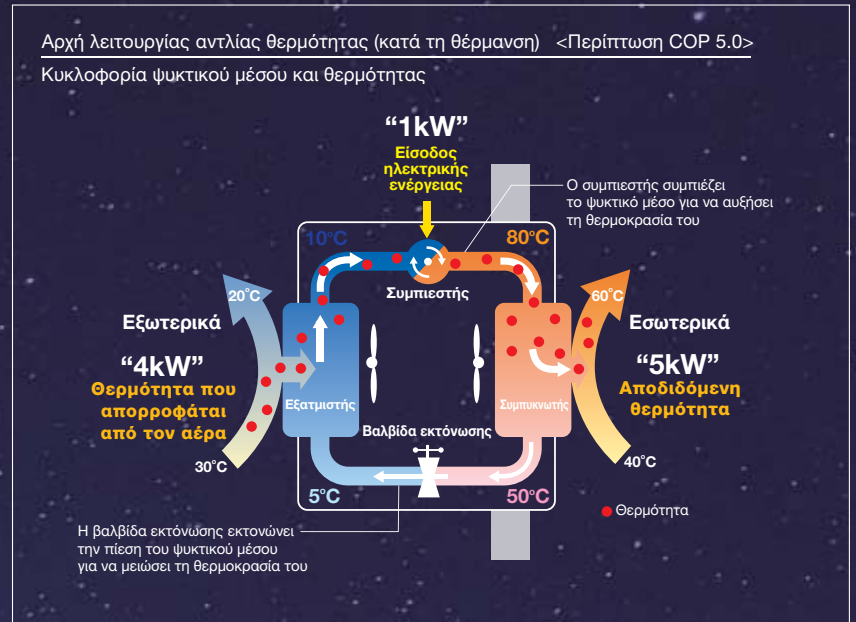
Αρχή λειτουργίας αντλίας θερμότητας (κατά τη θέρμανση) <Περίπτωση COP 5.0>

Κυκλοφορία ψυκτικού μέσου και θερμότητας

“1kW”
Είσοδος ηλεκτρικής ενέργειας

Ο συμπιεστής συμπιέζει το ψυκτικό μέσο για να αυξήσει τη θερμοκρασία του

10°C

80°C

Συμπιεστής

20°C

60°C

Εξωτερικά

Εσωτερικά

“4kW”
Θερμότητα που απορροφάται από τον αέρα

“5kW”
Αποδιδόμενη θερμότητα

Εξατμιστής

Συμπυκνωτής

Βαλβίδα εκτόνωσης

30°C

40°C

5°C

50°C

Θερμότητα

Η βαλβίδα εκτόνωσης εκτονώνει την πίεση του ψυκτικού μέσου για να μειώσει τη θερμοκρασία του